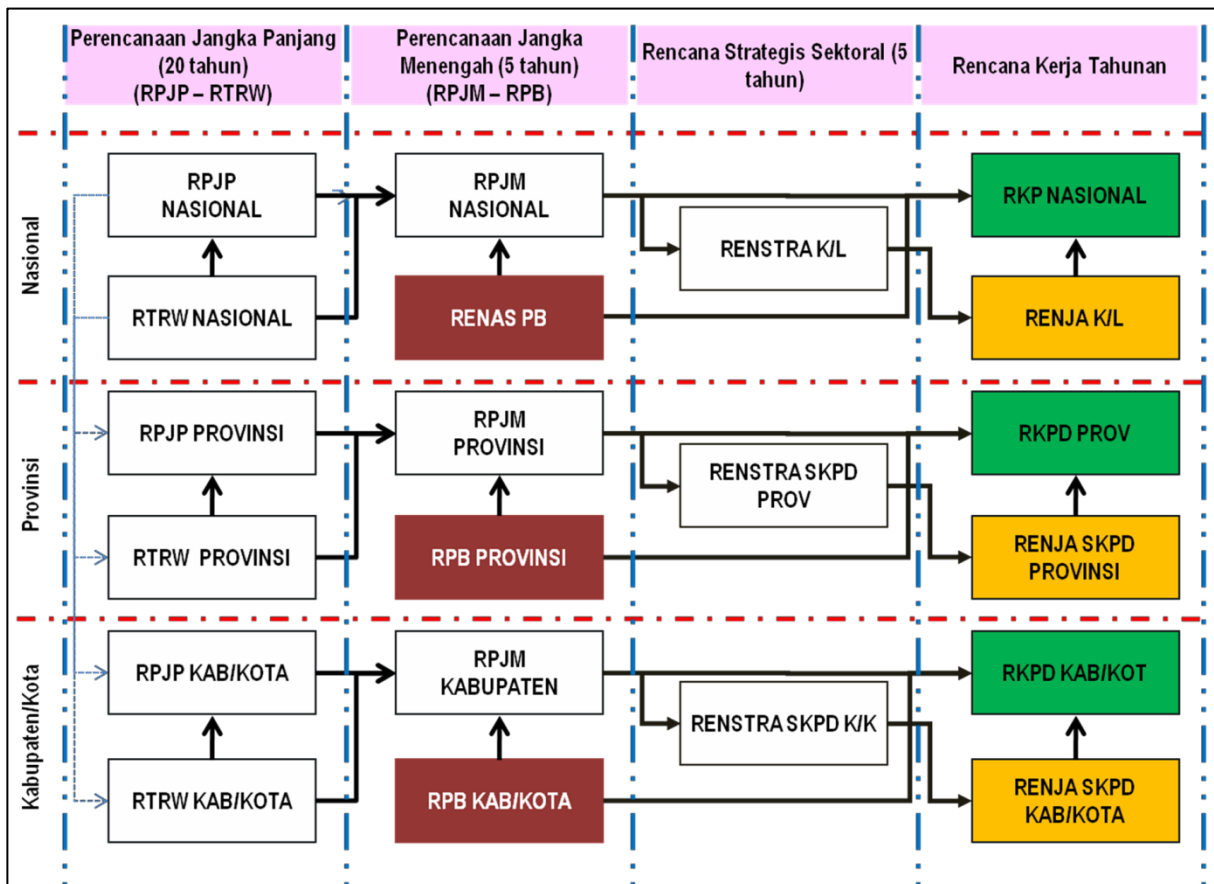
| Perencanaan Jangka Panjang (20 tahun) (RPJP – RTRW) | Perencanaan Jangka Menengah (5 tahun) (RPJM – RPB) | Rencana Strategis Sektoral (5 tahun) | Rencana Kerja Tahunan |
|---|---|---|---|

Nasional

RPJP NASIONAL

RTRW NASIONAL

RPJM NASIONAL

RENAS PB

RENSTRA K/L

RKP NASIONAL

RENJA K/L

Provinsi

RPJP PROVINSI

RTRW PROVINSI

RPJM PROVINSI

RPB PROVINSI

RENSTRA SKPD PROV

RKPD PROV

RENJA SKPD PROVINSI

Kabupaten/Kota

RPJP KAB/KOTA

RTRW KAB/KOTA

RPJM KABUPATEN

RPB KAB/KOTA

RENSTRA SKPD K/K

RKPD KAB/KOT

RENJA SKPD KAB/KOTA